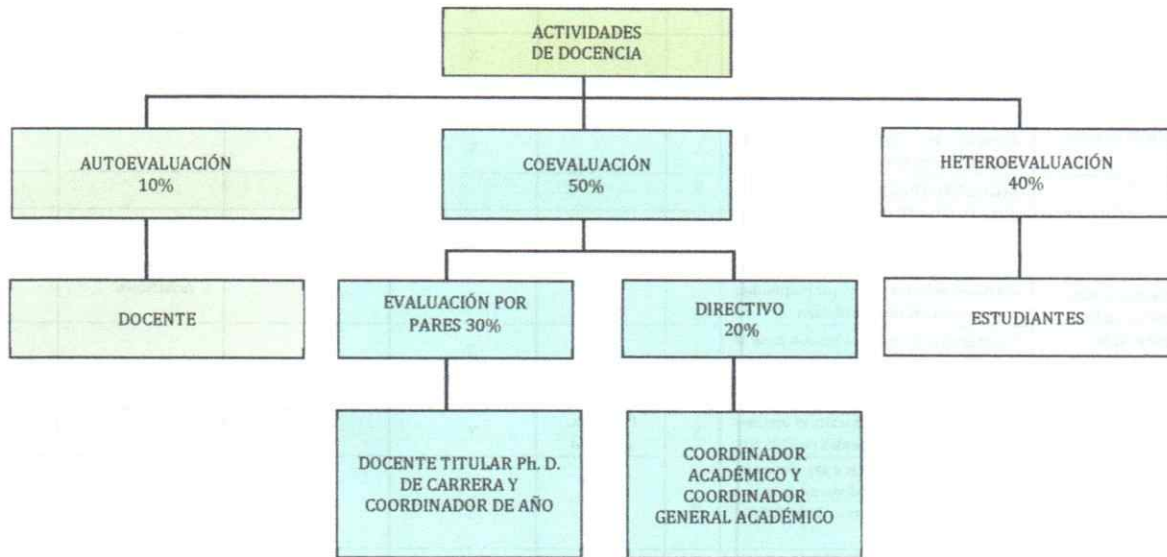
ACTIVIDADES DE DOCENCIA

AUTOEVALUACIÓN 10%

COEVALUACIÓN 50%

HETEROEVALUACIÓN 40%

DOCENTE

EVALUACIÓN POR PARES 30%

DIRECTIVO 20%

ESTUDIANTES

DOCENTE TITULAR Ph. D. DE CARRERA Y COORDINADOR DE AÑO

COORDINADOR ACADÉMICO Y COORDINADOR GENERAL ACADÉMICO